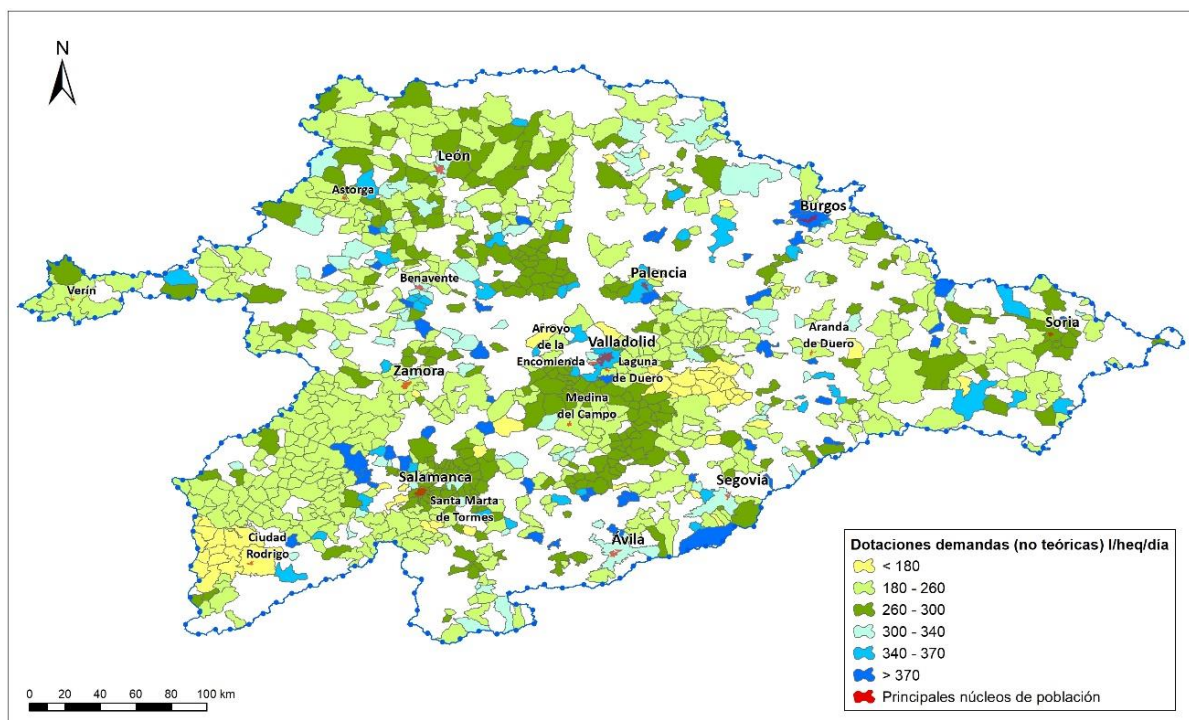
N

León
Astorga
Burgos
Benavente
Palencia
Verín
Soria
Arroyo de la Encomienda
Valladolid
Laguna de Duero
Aranda de Duero
Zamora
Medina del Campo
Salamanca
Segovia
Santa Marta de Tormes
Ciudad Rodrigo
Ávila

Dotaciones demandas (no teóricas) l/heq/día
< 180
180 - 260
260 - 300
300 - 340
340 - 370
> 370
Principales núcleos de población

0 20 40 60 80 100 km